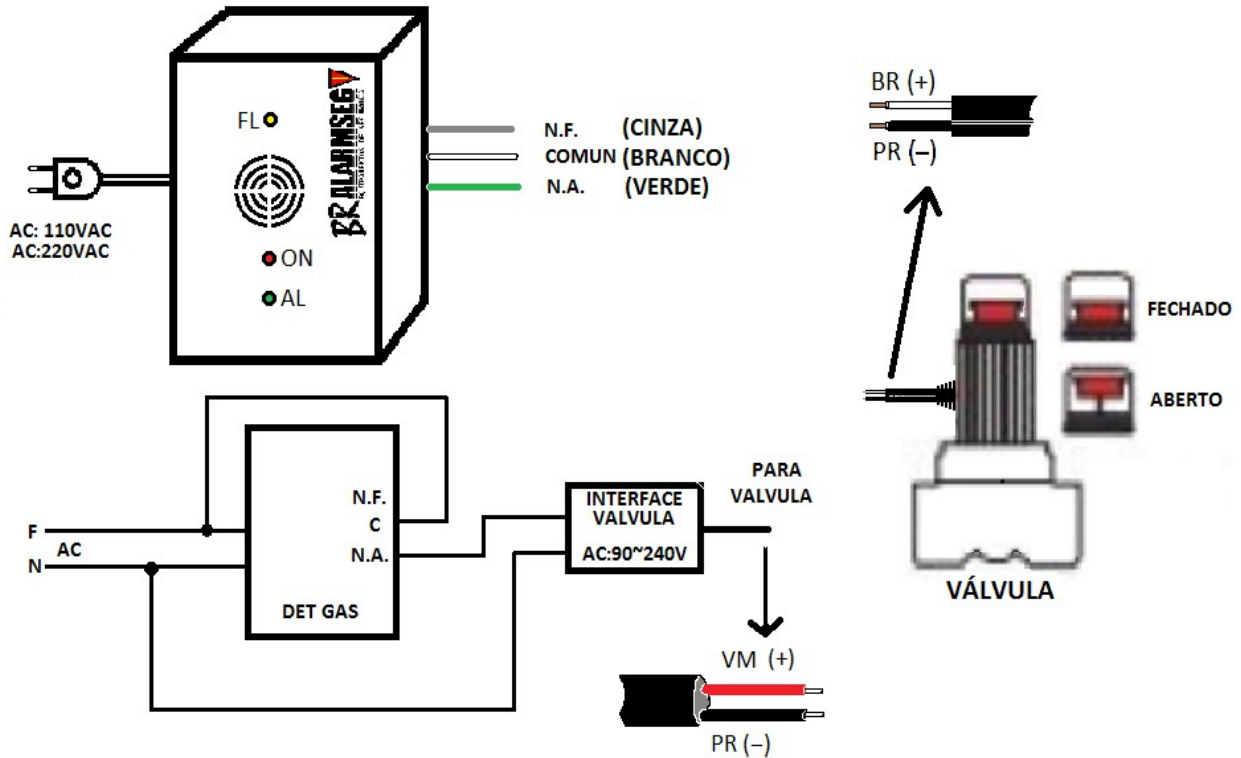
FL
BR ALARMSEG
ON
AL
AC: 110VAC
AC:220VAC
N.F. (CINZA)
COMUN (BRANCO)
N.A. (VERDE)

BR (+)
PR (–)
FECHADO
ABERTO
VÁLVULA

F
AC
N
N.F.
C
N.A.
DET GAS
INTERFACE VALVULA
AC:90~240V
PARA VALVULA
VM (+)
PR (–)